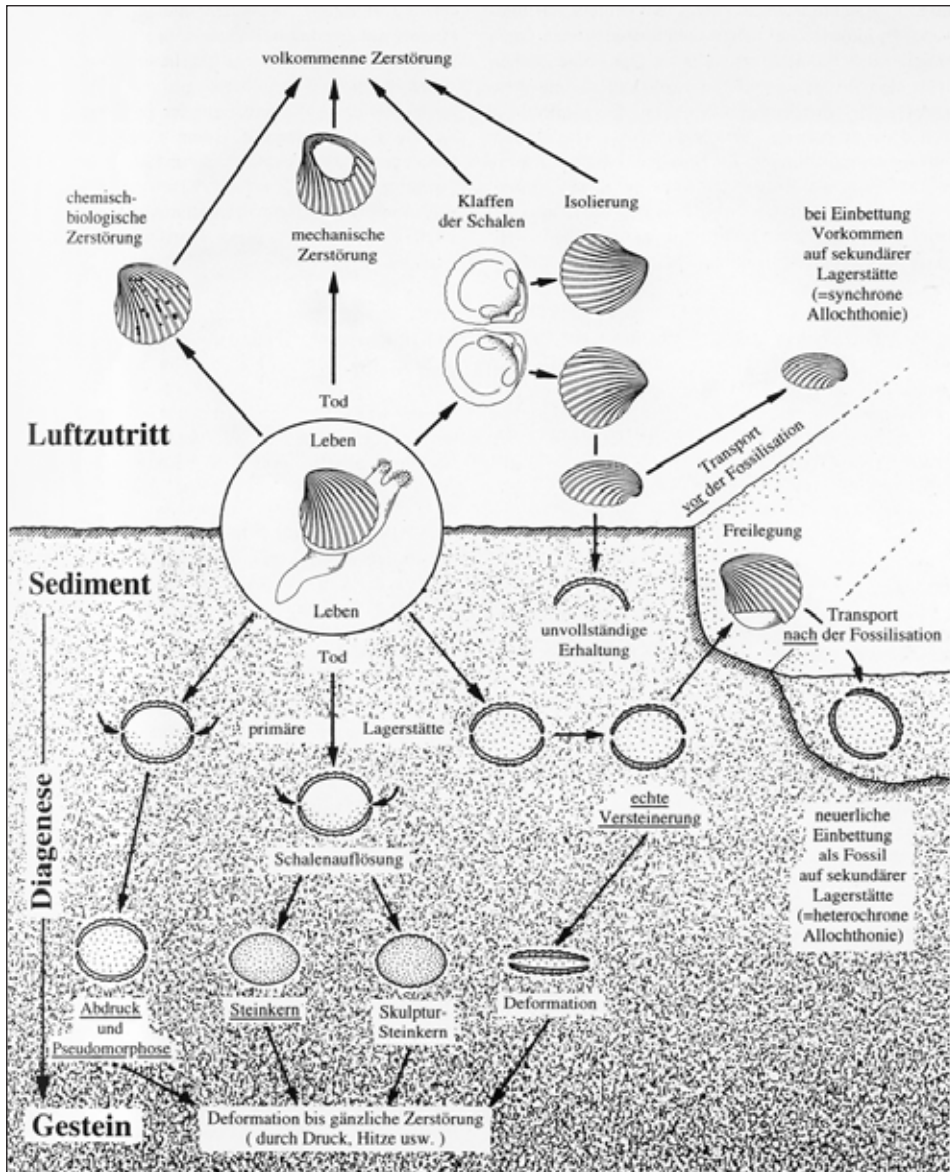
volkommenne Zerstörung

chemisch-biologische Zerstörung

mechanische Zerstörung

Klaffen der Schalen

Isolierung

bei Einbettung Vorkommen auf sekundärer Lagerstätte (=synchrone Allochthonie)

Tod

Leben

Luftzutritt

Transport vor der Fossilisation

Freilegung

Sediment

Leben

unvollständige Erhaltung

Transport nach der Fossilisation

Tod

primäre Lagerstätte

Diagenese

Schalenauflösung

echte Versteinerung

neuerliche Einbettung als Fossil auf sekundärer Lagerstätte (=heterochrone Allochthonie)

Abdruck und Pseudomorphose

Steinkern

Skulptur-Steinkern

Deformation

Gestein

Deformation bis gänzliche Zerstörung ( durch Druck, Hitze usw. )